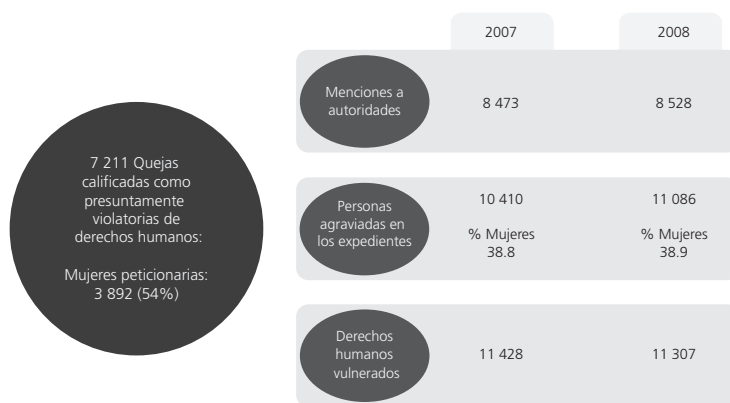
7 211 Quejas calificadas como presuntamente violatorias de derechos humanos:

Mujeres peticionarias: 3 892 (54%)

|  | 2007 | 2008 |
|---|---|---|
| Menciones a autoridades | 8 473 | 8 528 |
| Personas agraviadas en los expedientes | 10 410<br>% Mujeres 38.8 | 11 086<br>% Mujeres 38.9 |
| Derechos humanos vulnerados | 11 428 | 11 307 |